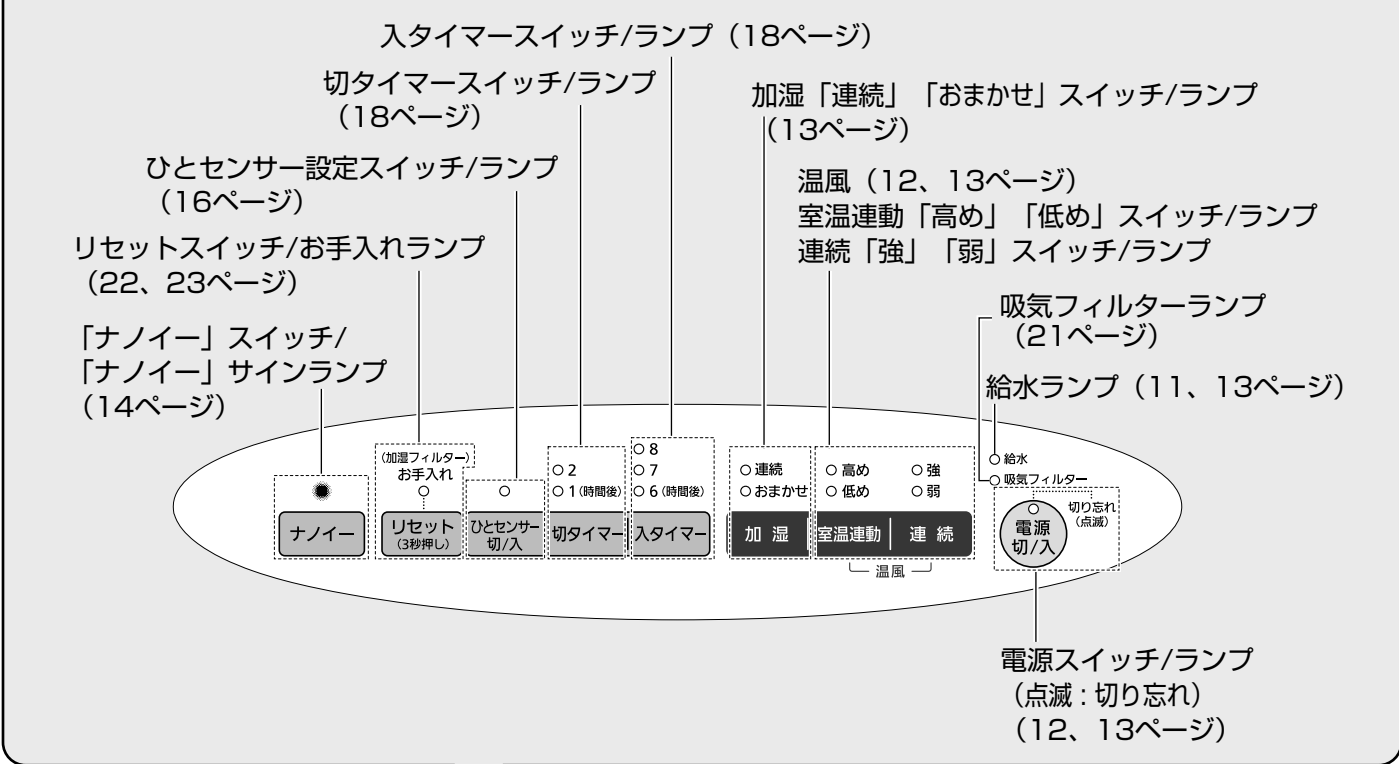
入タイマースイッチ/ランプ（18ページ）

切タイマースイッチ/ランプ（18ページ）

加湿「連続」「おまかせ」スイッチ/ランプ（13ページ）

ひとセンサー設定スイッチ/ランプ（16ページ）

温風（12、13ページ）
室温連動「高め」「低め」スイッチ/ランプ
連続「強」「弱」スイッチ/ランプ

リセットスイッチ/お手入れランプ（22、23ページ）

吸気フィルターランプ（21ページ）

「ナノイー」スイッチ/
「ナノイー」サインランプ（14ページ）

給水ランプ（11、13ページ）

ナノイー

（加湿フィルター）お手入れ
リセット（3秒押し）

ひとセンサー 切/入

○ 2
○ 1（時間後）
切タイマー

○ 8
○ 7
○ 6（時間後）
入タイマー

○ 連続
○ おまかせ
加 湿

○ 高め ○ 強
○ 低め ○ 弱
室温連動 連 続
温風

○ 給水
○ 吸気フィルター

切り忘れ（点滅）
電源 切/入

電源スイッチ/ランプ
（点滅：切り忘れ）
（12、13ページ）